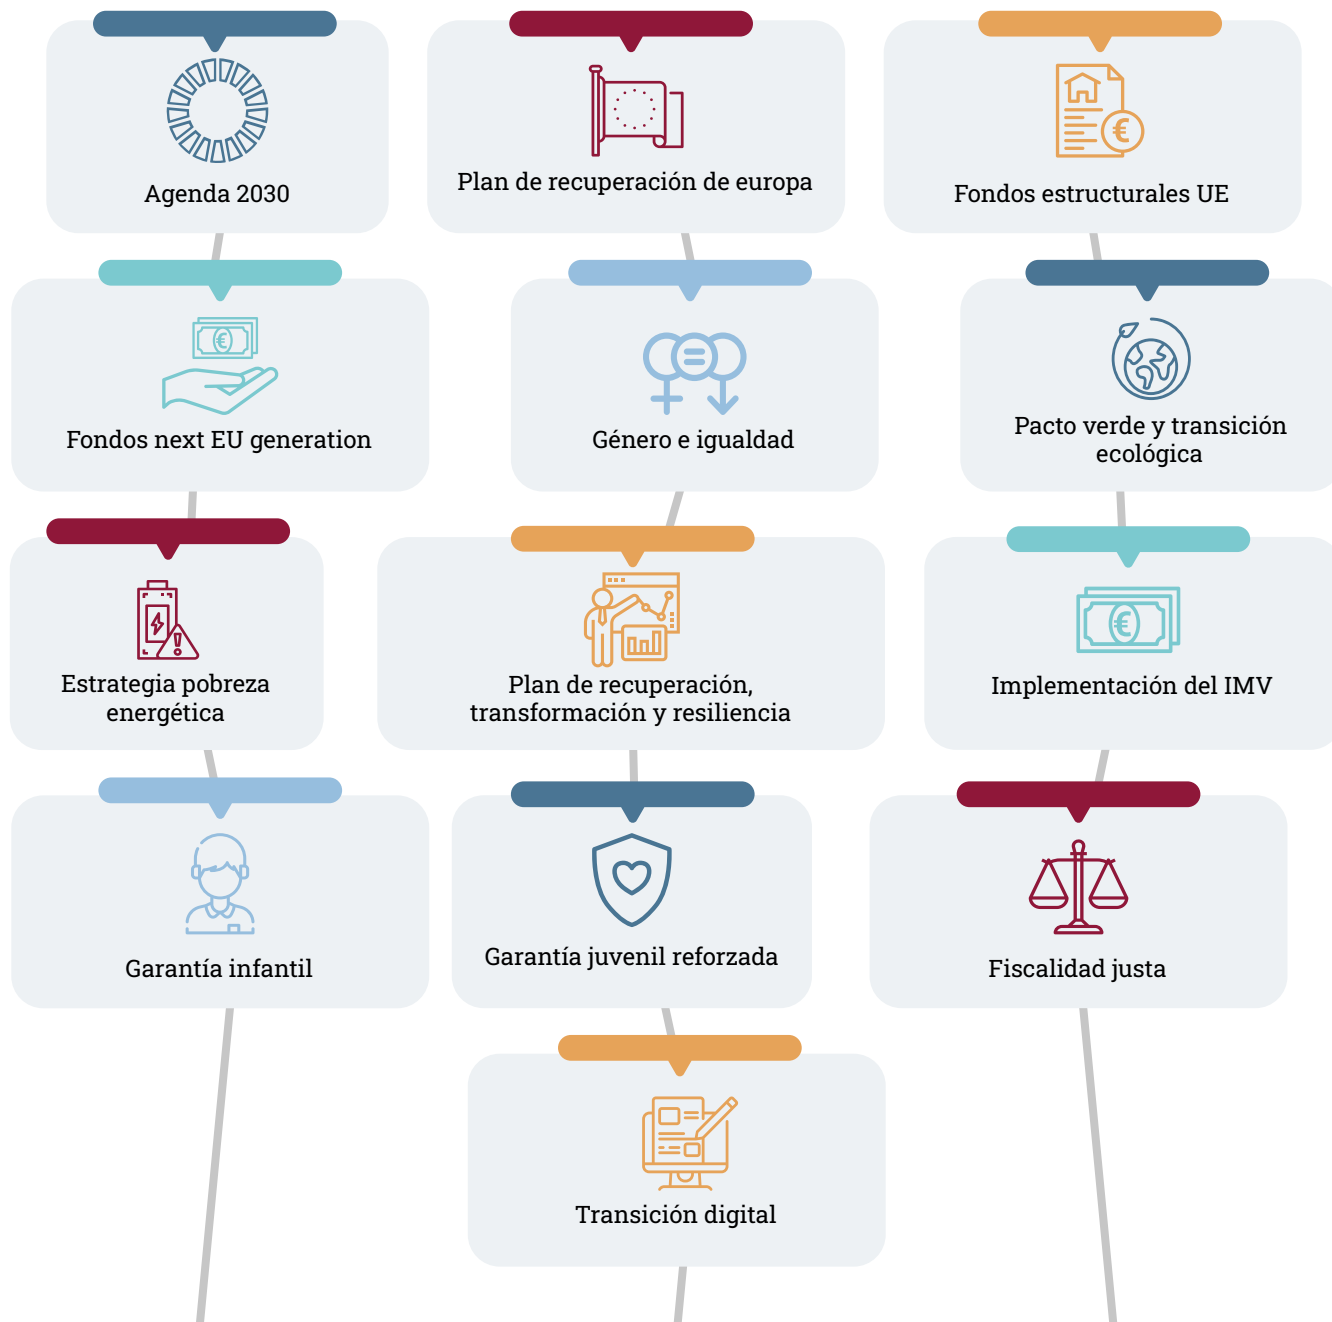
Agenda 2030

Plan de recuperación de europa

Fondos estructurales UE

Fondos next EU generation

Género e igualdad

Pacto verde y transición ecológica

Estrategia pobreza energética

Plan de recuperación, transformación y resiliencia

Implementación del IMV

Garantía infantil

Garantía juvenil reforzada

Fiscalidad justa

Transición digital